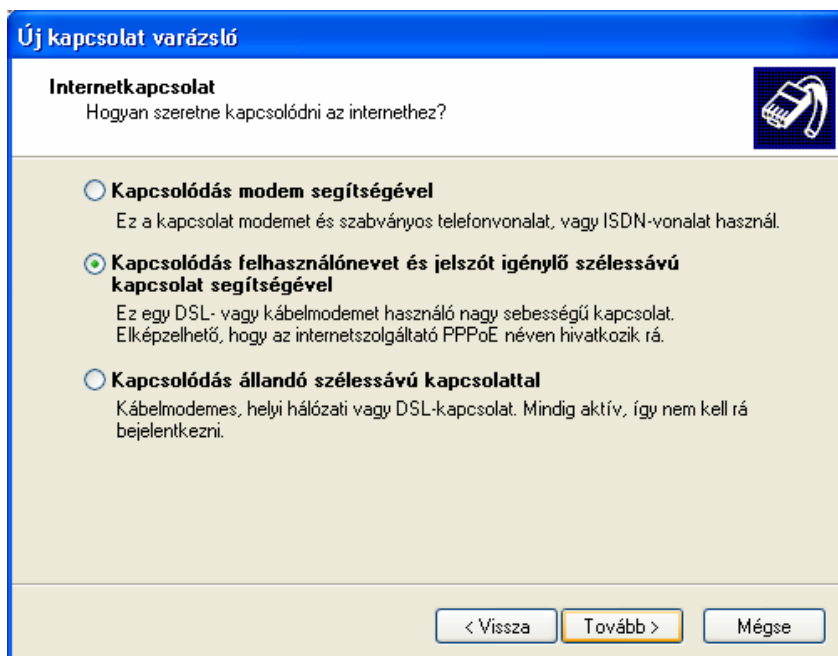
Új kapcsolat varázsló

Internetkapcsolat
Hogyan szeretne kapcsolódni az internethez?

Kapcsolódás modem segítségével
Ez a kapcsolat modemet és szabványos telefonvonalat, vagy ISDN-vonalat használ.

Kapcsolódás felhasználónevet és jelszót igénylő szélessávú kapcsolat segítségével
Ez egy DSL- vagy kábelmodemet használó nagy sebességű kapcsolat. Elképzelhető, hogy az internetszolgáltató PPPoE néven hivatkozik rá.

Kapcsolódás állandó szélessávú kapcsolattal
Kábelmodemes, helyi hálózati vagy DSL-kapcsolat. Mindig aktív, így nem kell rá bejelentkezni.

< Vissza
Tovább >
Mégse